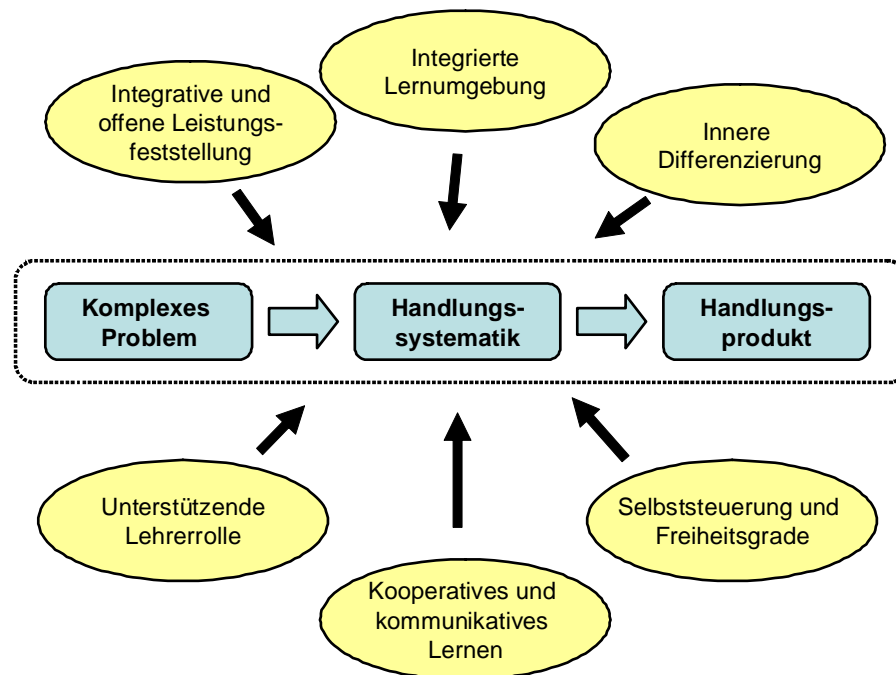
Integrierte Lernumgebung

Integrative und offene Leistungsfeststellung

Innere Differenzierung

Komplexes Problem

Handlungssystematik

Handlungsprodukt

Unterstützende Lehrerrolle

Selbststeuerung und Freiheitsgrade

Kooperatives und kommunikatives Lernen